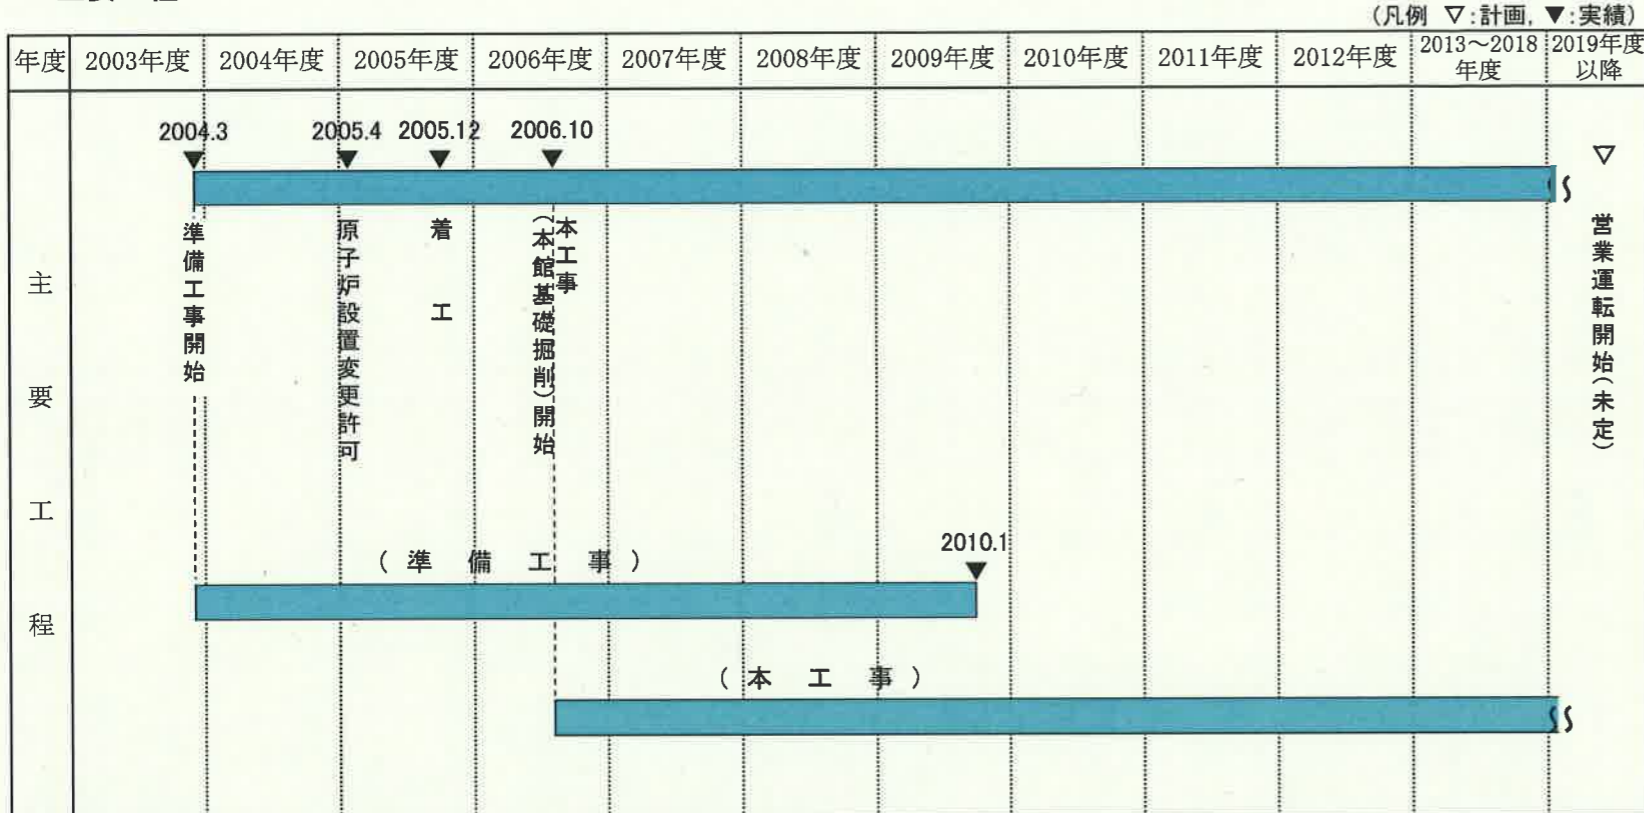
（凡例 ▽:計画, ▼:実績）

| 年度 | 2003年度 | 2004年度 | 2005年度 | 2006年度 | 2007年度 | 2008年度 | 2009年度 | 2010年度 | 2011年度 | 2012年度 | 2013～2018年度 | 2019年度以降 |
|---|---|---|---|---|---|---|---|---|---|---|---|---|

主要工程

2004.3
準備工事開始

2005.4
原子炉設置変更許可

2005.12
着工

2006.10
本工事（本館基礎掘削）開始

▽
営業運転開始（未定）

（準備工事）
2010.1

（本工事）